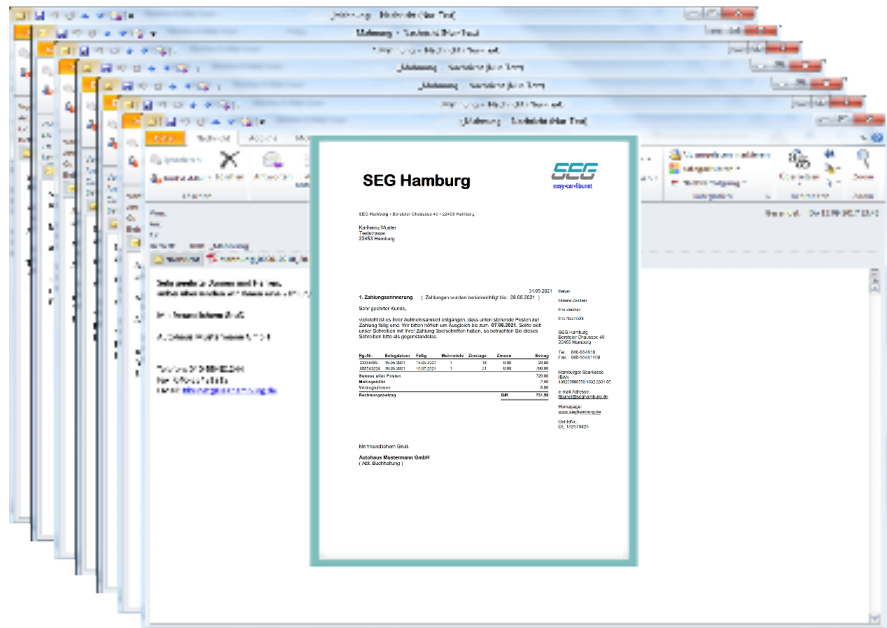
SEG Hamburg

SEG

easy-car-fibunet

SEG Hamburg • Bornkoler Chaussee 40 • 22453 Hamburg

Karlheinz Muster
Teststrasse
22453 Hamburg

31.05.2021

1. Zahlungserinnerung ( Zahlungen wurden berücksichtigt bis: 28.05.2021 )

Sehr geehrter Kunde,

vielleicht ist es Ihrer Aufmerksamkeit entgangen, dass unten stehende Posten zur Zahlung fällig sind. Wir bitten höflich um Ausgleich bis zum 07.06.2021. Sollte sich unser Schreiben mit Ihrer Zahlung überschnitten haben, so betrachten Sie dieses Schreiben bitte als gegenstandslos.

Mit freundlichem Gruß

Autohaus Mustermann GmbH
( Abt. Buchhaltung )

SEG Hamburg
Bornkoler Chaussee 40
22453 Hamburg

Hamburger Sparkasse

Homepage: